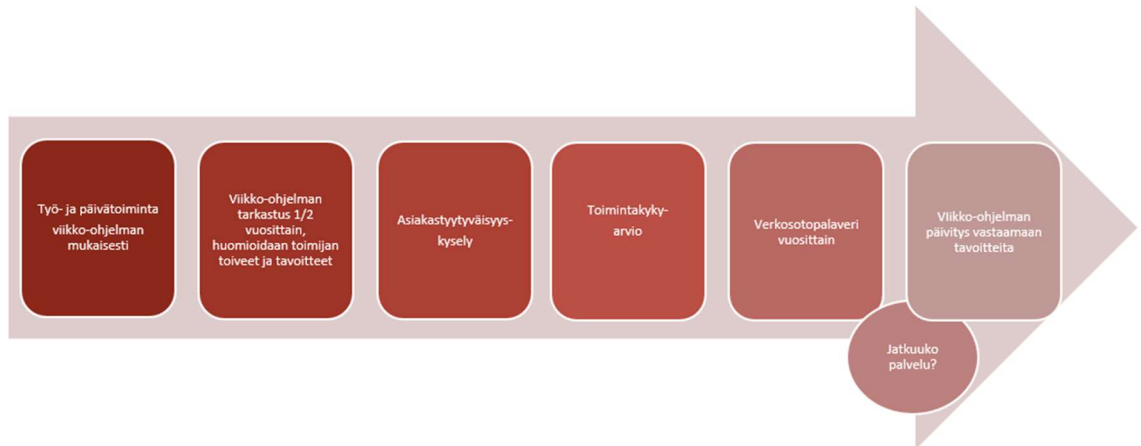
Työ- ja päivätoiminta viikko-ohjelman mukaisesti

Viikko-ohjelman tarkastus 1/2 vuosittain, huomioidaan toimijan toiveet ja tavoitteet

Asiakastyytyväisyyskysely

Toimintakykyarvio

Verkosotopalaveri vuosittain

VIikko-ohjelman päivitys vastaamaan tavoitteita

Jatkuuko palvelu?